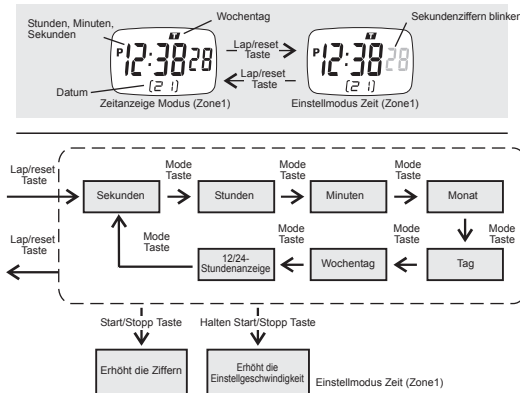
Stunden, Minuten, Sekunden

Wochentag

P 12:38 28

T

(2 1)

Datum

Lap/reset Taste

Lap/reset Taste

Sekundenziffern blinken

P 12:38 28

T

(2 1)

Zeitanzeige Modus (Zone1)

Einstellmodus Zeit (Zone1)

Lap/reset Taste

Sekunden

Mode Taste

Stunden

Mode Taste

Minuten

Mode Taste

Monat

Mode Taste

Tag

Mode Taste

Wochentag

Mode Taste

12/24-Stundenanzeige

Mode Taste

Lap/reset Taste

Start/Stopp Taste

Halten Start/Stopp Taste

Erhöht die Ziffern

Erhöht die Einstellgeschwindigkeit

Einstellmodus Zeit (Zone1)